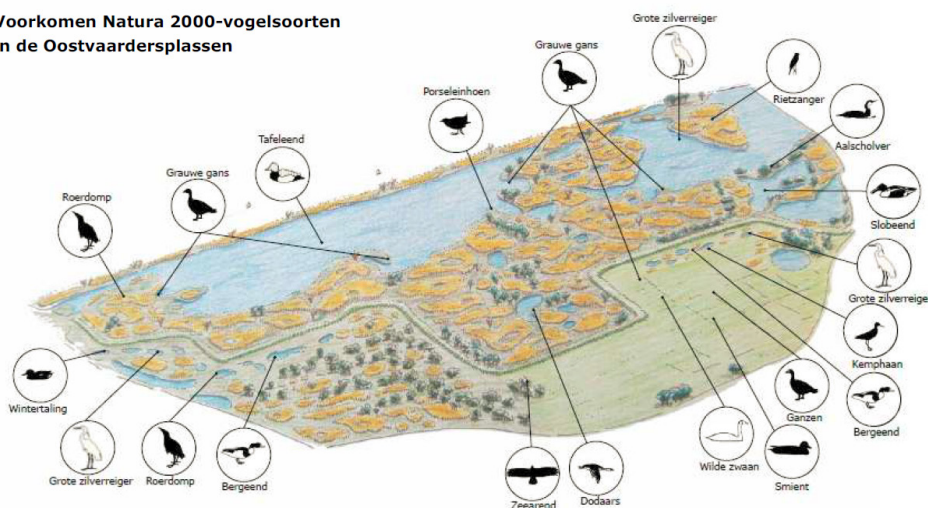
Voorkomen Natura 2000-vogelsoorten
n de Oostvaardersplassen

Grote zilverreiger
Grauwe gans
Rietzanger
Porseleinhoen
Aalscholver
Tafeleend
Grauwe gans
Slobeend
Roerdomp
Grote zilverreige
Kemphaan
Wintertaling
Ganzen
Bergeend
Grote zilverreiger
Roerdomp
Bergeend
Wilde zwaan
Smient
Zeearend
Dodaars